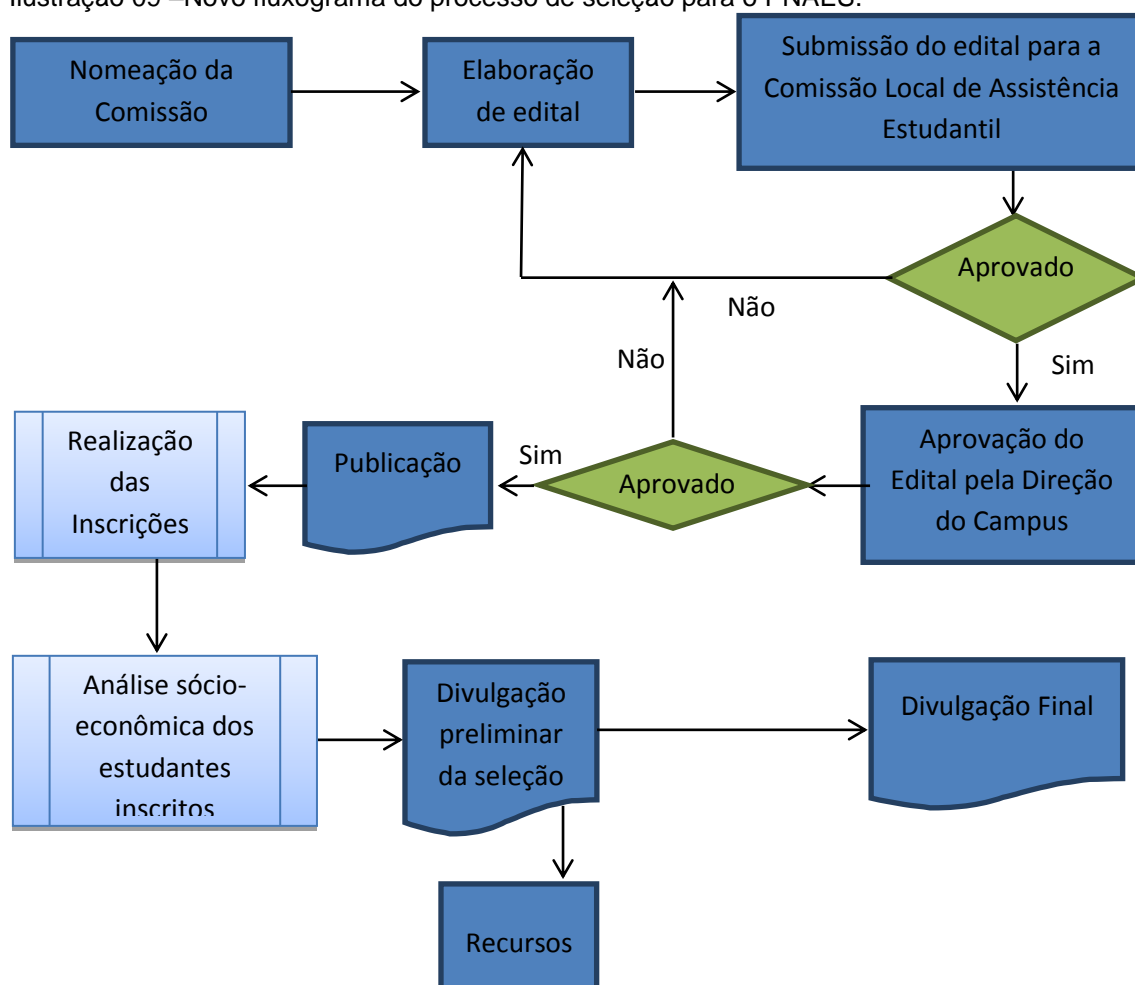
Ilustração 09 –Novo fluxograma do processo de seleção para o PNAES.

Nomeação da Comissão

Elaboração de edital

Submissão do edital para a Comissão Local de Assistência Estudantil

Aprovado

Não

Sim

Aprovação do Edital pela Direção do Campus

Aprovado

Não

Sim

Publicação

Realização das Inscrições

Análise sócio-econômica dos estudantes inscritos

Divulgação preliminar da seleção

Divulgação Final

Recursos